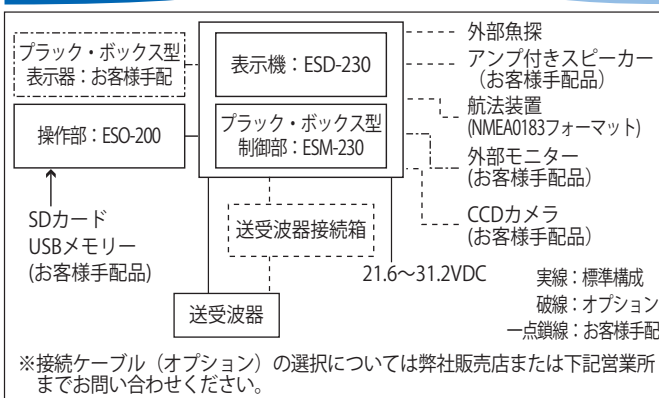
ブラック・ボックス型
表示器：お客様手配

表示機：ESD-230

外部魚探

アンプ付きスピーカー
（お客様手配品）

航法装置
(NMEA0183フォーマット)

操作部：ESO-200

ブラック・ボックス型
制御部：ESM-230

外部モニター
(お客様手配品)

CCDカメラ
(お客様手配品)

SDカード
USBメモリー
(お客様手配品)

送受波器接続箱

21.6～31.2VDC

実線：標準構成
破線：オプション
一点鎖線：お客様手配

送受波器

※接続ケーブル（オプション）の選択については弊社販売店または下記営業所までお問い合わせください。